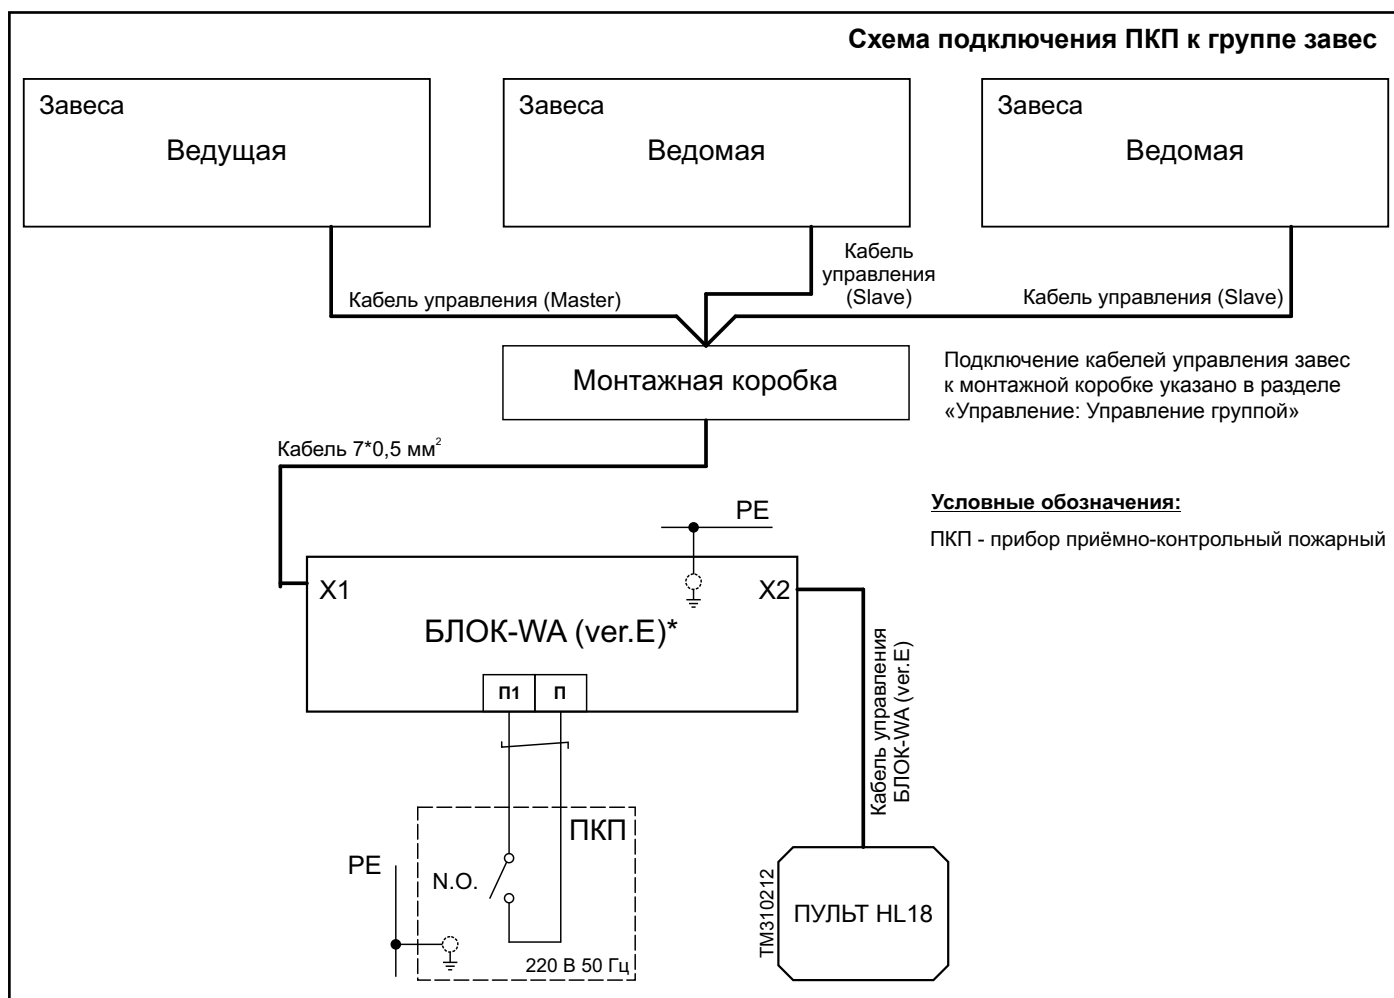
Схема подключения ПКП к группе завес

Завеса
Ведущая

Завеса
Ведомая

Завеса
Ведомая

Кабель управления (Master)

Кабель управления (Slave)

Кабель управления (Slave)

Монтажная коробка

Подключение кабелей управления завес к монтажной коробке указано в разделе «Управление: Управление группой»

Кабель 7*0,5 мм$^2$

PE

Условные обозначения:

ПКП - прибор приёмно-контрольный пожарный

X1

X2

БЛОК-WA (ver.E)*

П1

П

Кабель управления БЛОК-WA (ver.E)

ПКП

PE

N.O.

220 В 50 Гц

TM310212

ПУЛЬТ HL18